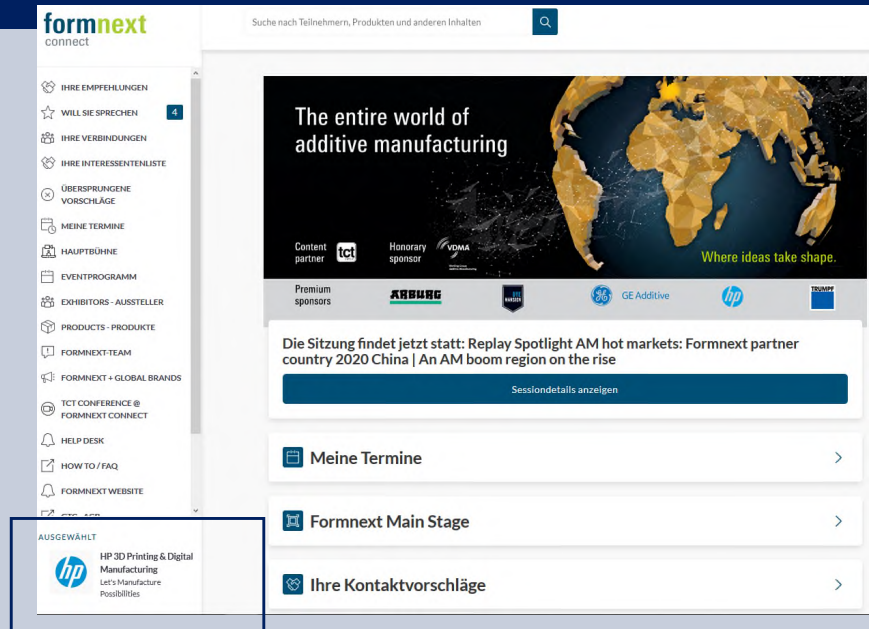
formnext
connect

Suche nach Teilnehmern, Produkten und anderen Inhalten

IHRE EMPFEHLUNGEN
WILL SIE SPRECHEN 4
IHRE VERBINDUNGEN
IHRE INTERESSENTENLISTE
ÜBERSPRUNGENE VORSCHLÄGE
MEINE TERMINE
HAUPTBÜHNE
EVENTPROGRAMM
EXHIBITORS - AUSSTELLER
PRODUCTS - PRODUKTE
FORMNEXT-TEAM
FORMNEXT + GLOBAL BRANDS
TCT CONFERENCE @ FORMNEXT CONNECT
HELP DESK
HOW TO / FAQ
FORMNEXT WEBSITE
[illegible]

AUSGEWÄHLT
hp
HP 3D Printing & Digital Manufacturing
Let's Manufacture Possibilities

The entire world of additive manufacturing

Content partner tct
Honorary sponsor VDMA
Where ideas take shape.

Premium sponsors
ARBURG
GE Additive
hp
TRUMPF

Die Sitzung findet jetzt statt: Replay Spotlight AM hot markets: Formnext partner country 2020 China | An AM boom region on the rise

Sessiondetails anzeigen

Meine Termine

Formnext Main Stage

Ihre Kontaktvorschläge